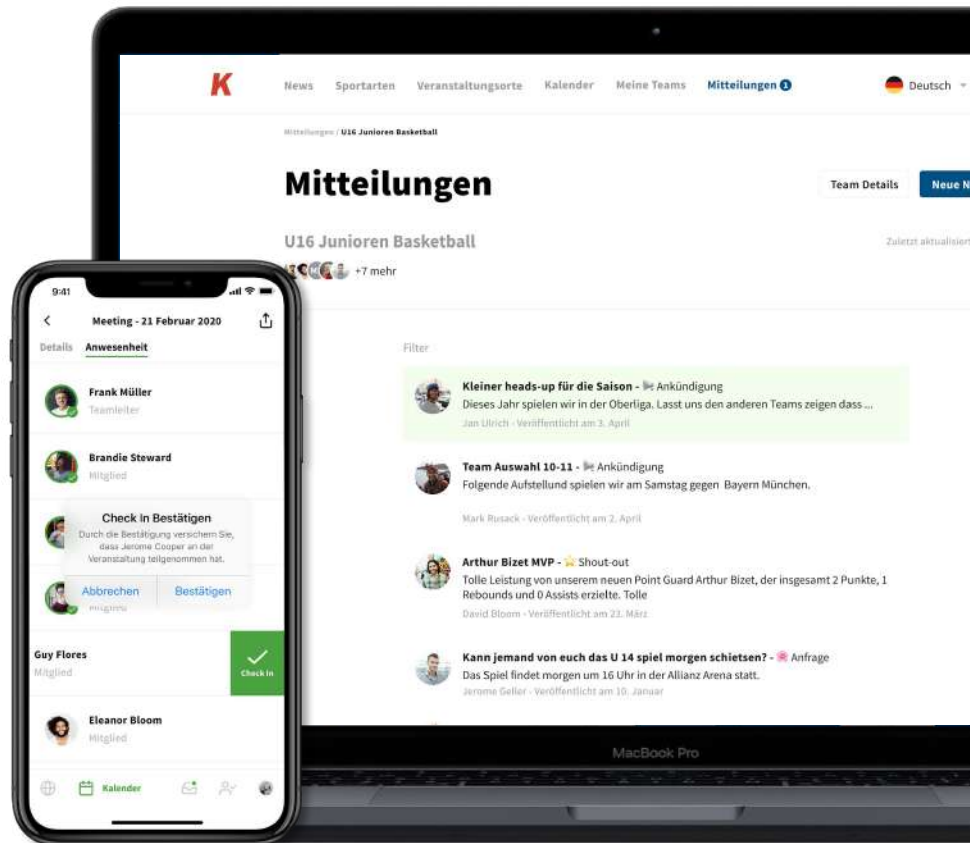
K

News Sportarten Veranstaltungsorte Kalender Meine Teams Mitteilungen 1

Deutsch

Mitteilungen / U16 Junioren Basketball

Mitteilungen

Team Details

Neue N

U16 Junioren Basketball

Zuletzt aktualisiert

+7 mehr

Filter

Kleiner heads-up für die Saison - Ankündigung
Dieses Jahr spielen wir in der Oberliga. Lasst uns den anderen Teams zeigen dass ...
Jan Ulrich - Veröffentlicht am 3. April

Team Auswahl 10-11 - Ankündigung
Folgende Aufstellund spielen wir am Samstag gegen Bayern München.
Mark Rusack - Veröffentlicht am 2. April

Arthur Bizet MVP - Shout-out
Tolle Leistung von unserem neuen Point Guard Arthur Bizet, der insgesamt 2 Punkte, 1 Rebounds und 0 Assists erzielte. Tolle
David Bloom - Veröffentlicht am 23. März

Kann jemand von euch das U 14 spiel morgen schietsen? - Anfrage
Das Spiel findet morgen um 16 Uhr in der Allianz Arena statt.
Jerome Geller - Veröffentlicht am 10. Januar

MacBook Pro

9:41

Meeting - 21 Februar 2020

Details Anwesenheit

Frank Müller
Teamleiter

Brandie Steward
Mitglied

Check In Bestätigen
Durch die Bestätigung versichern Sie, dass Jerome Cooper an der Veranstaltung teilgenommen hat.

Abbrechen Bestätigen

Mitglied

Guy Flores
Mitglied

Check In

Eleanor Bloom
Mitglied

Kalender